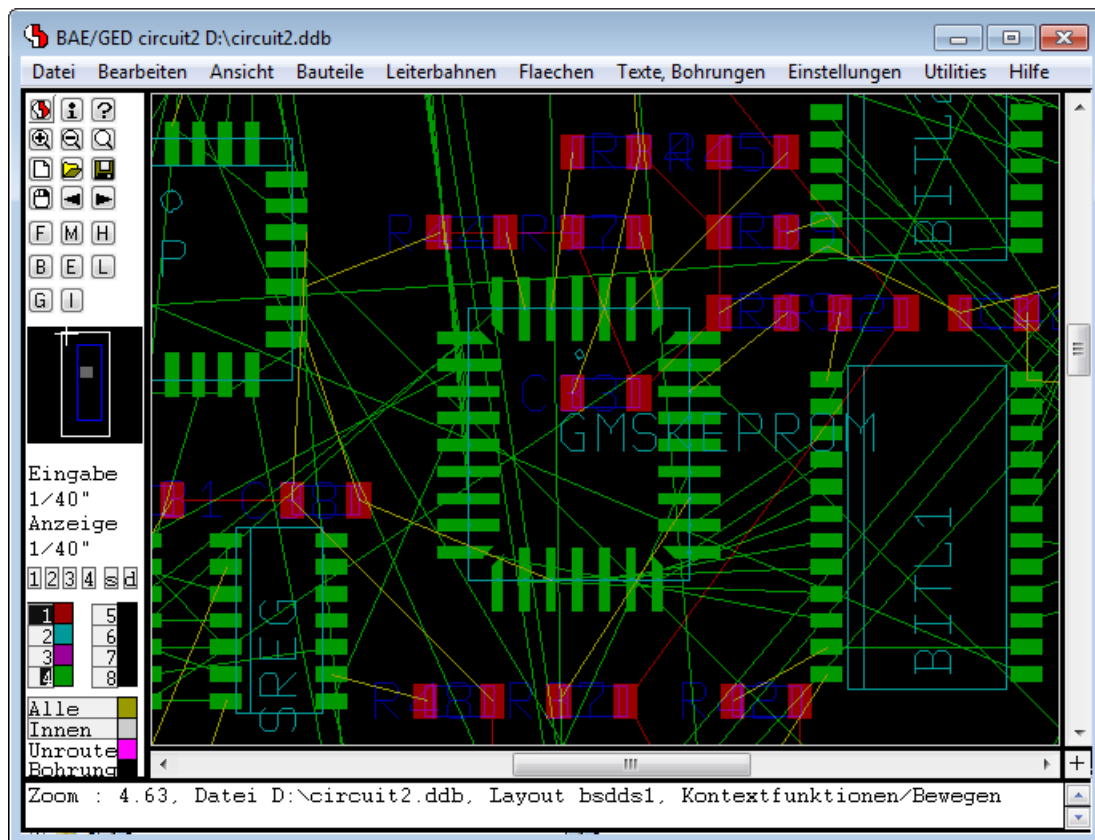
BAE/GED circuit2 D:\circuit2.ddb

Datei Bearbeiten Ansicht Bauteile Leiterbahnen Flaechen Texte, Bohrungen Einstellungen Utilities Hilfe

F M H
B E L
G I

Eingabe
1/40"
Anzeige
1/40"

1 2 3 4 s d

1 5
2 6
3 7
4 8

Alle
Innen
Unroute
Bohrung

GMSKEPROM
BITL1
SREG

Zoom : 4.63, Datei D:\circuit2.ddb, Layout bsdds1, Kontextfunktionen/Bewegen